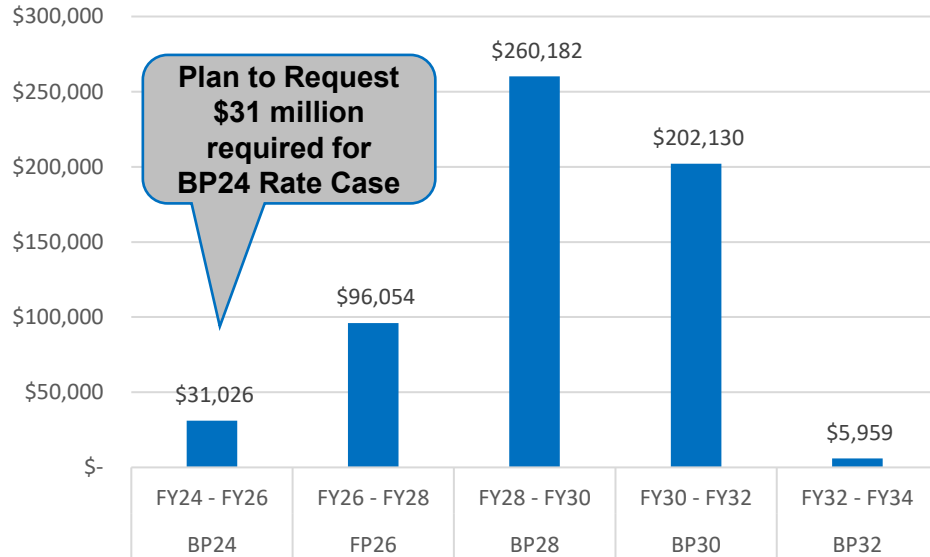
$300,000
$250,000
$200,000
$150,000
$100,000
$50,000
$-

Plan to Request $31 million required for BP24 Rate Case

$31,026
$96,054
$260,182
$202,130
$5,959

| FY24 - FY26 | FY26 - FY28 | FY28 - FY30 | FY30 - FY32 | FY32 - FY34 |
|---|---|---|---|---|
| BP24 | FP26 | BP28 | BP30 | BP32 |